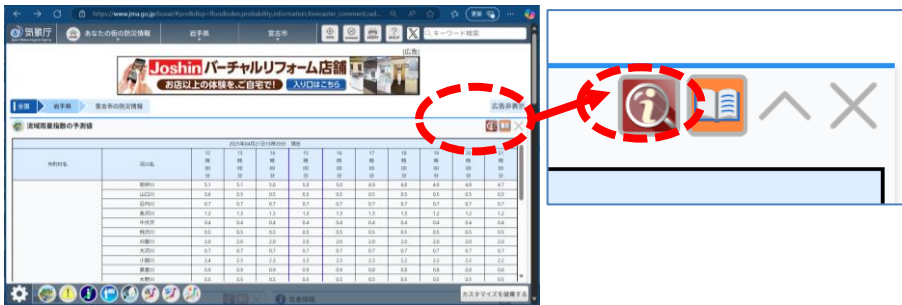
https://www.jma.go.jp/bosai/#pattern=flood-index-probability-information-forecaster_comment-rad...

更新

気象庁

あなたの街の防災情報

岩手県

宮古市

キーワード検索

[広告]

Joshin バーチャルリフォーム店舗

お店以上の体験を、ご自宅で！ 入口はこちら

全国 岩手県 宮古市の防災情報

広告非表示

流域雨量指数の予測値

2025年04月21日15時20分 現在

| 市町村名 | 河川名 | 15時00分 | 16時00分 | 17時00分 | 18時00分 | 19時00分 | 20時00分 | 21時00分 | 22時00分 | 23時00分 |
|---|---|---|---|---|---|---|---|---|---|---|
| | 閉伊川 | 5.1 | 5.1 | 5.0 | 5.0 | 5.0 | 4.9 | 4.8 | 4.8 | 4.7 |
| | 山口川 | 0.5 | 0.5 | 0.5 | 0.5 | 0.5 | 0.5 | 0.5 | 0.5 | 0.5 |
| | 近内川 | 0.7 | 0.7 | 0.7 | 0.7 | 0.7 | 0.7 | 0.7 | 0.7 | 0.7 |
| | 長沢川 | 1.3 | 1.3 | 1.3 | 1.3 | 1.3 | 1.3 | 1.2 | 1.2 | 1.2 |
| | 津軽石川 | 0.4 | 0.4 | 0.4 | 0.4 | 0.4 | 0.4 | 0.4 | 0.4 | 0.4 |
| | 鵜川 | 0.5 | 0.5 | 0.5 | 0.5 | 0.5 | 0.5 | 0.5 | 0.5 | 0.5 |
| | 刈屋川 | 2.0 | 2.0 | 2.0 | 2.0 | 2.0 | 2.0 | 2.0 | 2.0 | 2.0 |
| | 大石川 | 0.7 | 0.7 | 0.7 | 0.7 | 0.7 | 0.7 | 0.7 | 0.7 | 0.7 |
| | 小国川 | 2.4 | 2.3 | 2.3 | 2.3 | 2.3 | 2.2 | 2.2 | 2.2 | 2.2 |
| | 夏屋川 | 0.9 | 0.9 | 0.9 | 0.9 | 0.9 | 0.9 | 0.9 | 0.9 | 0.9 |

カスタマイズを編集する